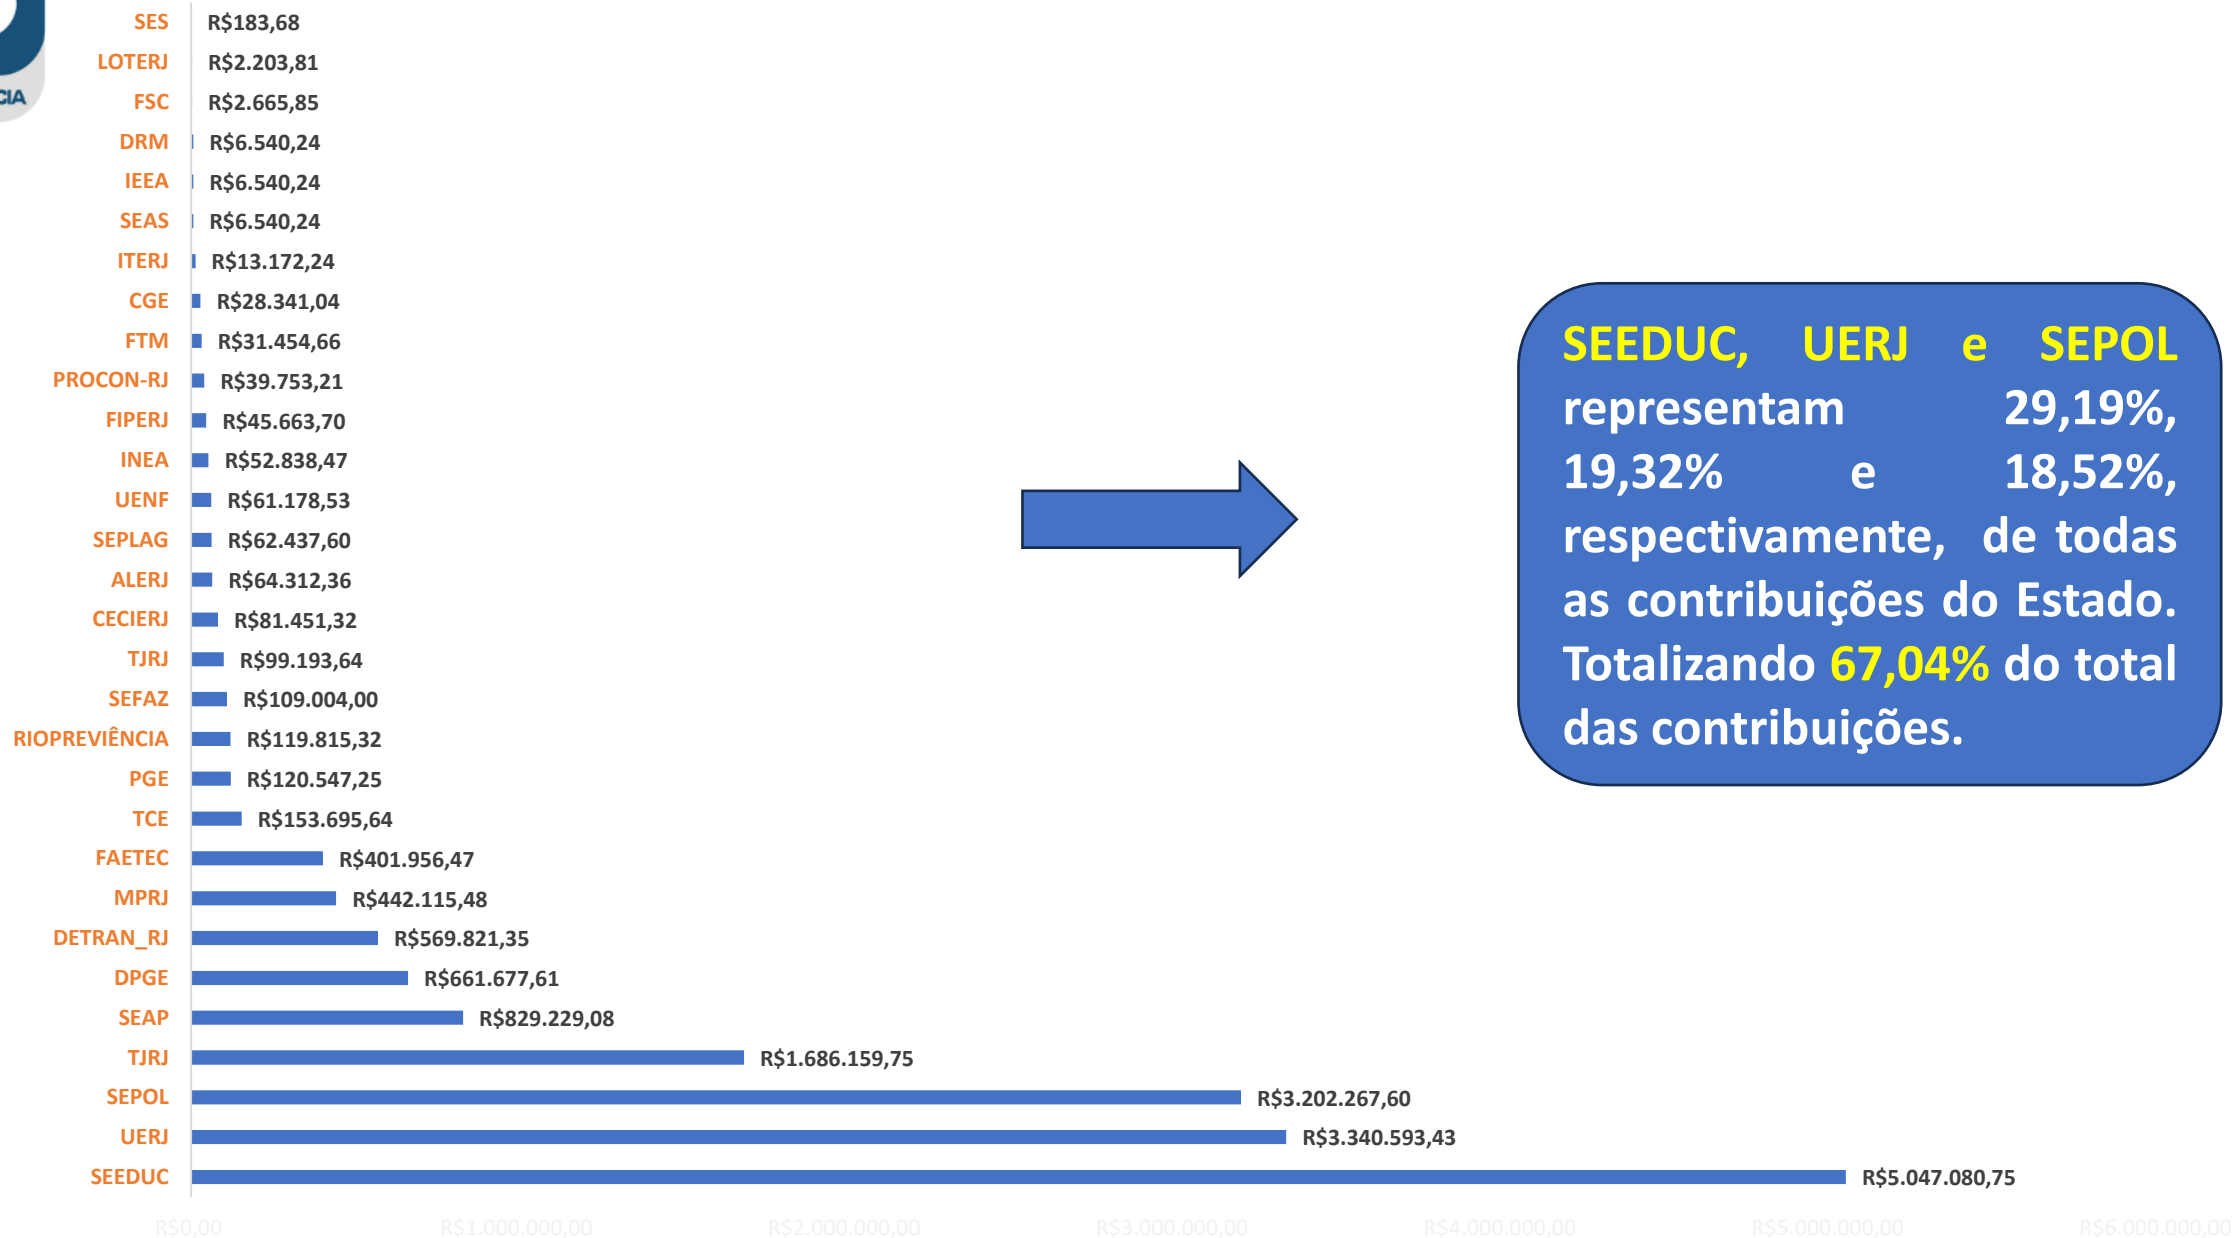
CIA

SES R$183,68
LOTERJ R$2.203,81
FSC R$2.665,85
DRM R$6.540,24
IEEA R$6.540,24
SEAS R$6.540,24
ITERJ R$13.172,24
CGE R$28.341,04
FTM R$31.454,66
PROCON-RJ R$39.753,21
FIPERJ R$45.663,70
INEA R$52.838,47
UENF R$61.178,53
SEPLAG R$62.437,60
ALERJ R$64.312,36
CECIERJ R$81.451,32
TJRJ R$99.193,64
SEFAZ R$109.004,00
RIOPREVIÊNCIA R$119.815,32
PGE R$120.547,25
TCE R$153.695,64
FAETEC R$401.956,47
MPRJ R$442.115,48
DETRAN_RJ R$569.821,35
DPGE R$661.677,61
SEAP R$829.229,08
TJRJ R$1.686.159,75
SEPOL R$3.202.267,60
UERJ R$3.340.593,43
SEEDUC R$5.047.080,75

R$0,00 R$1.000.000,00 R$2.000.000,00 R$3.000.000,00 R$4.000.000,00 R$5.000.000,00 R$6.000.000,00

SEEDUC, UERJ e SEPOL representam 29,19%, 19,32% e 18,52%, respectivamente, de todas as contribuições do Estado. Totalizando 67,04% do total das contribuições.